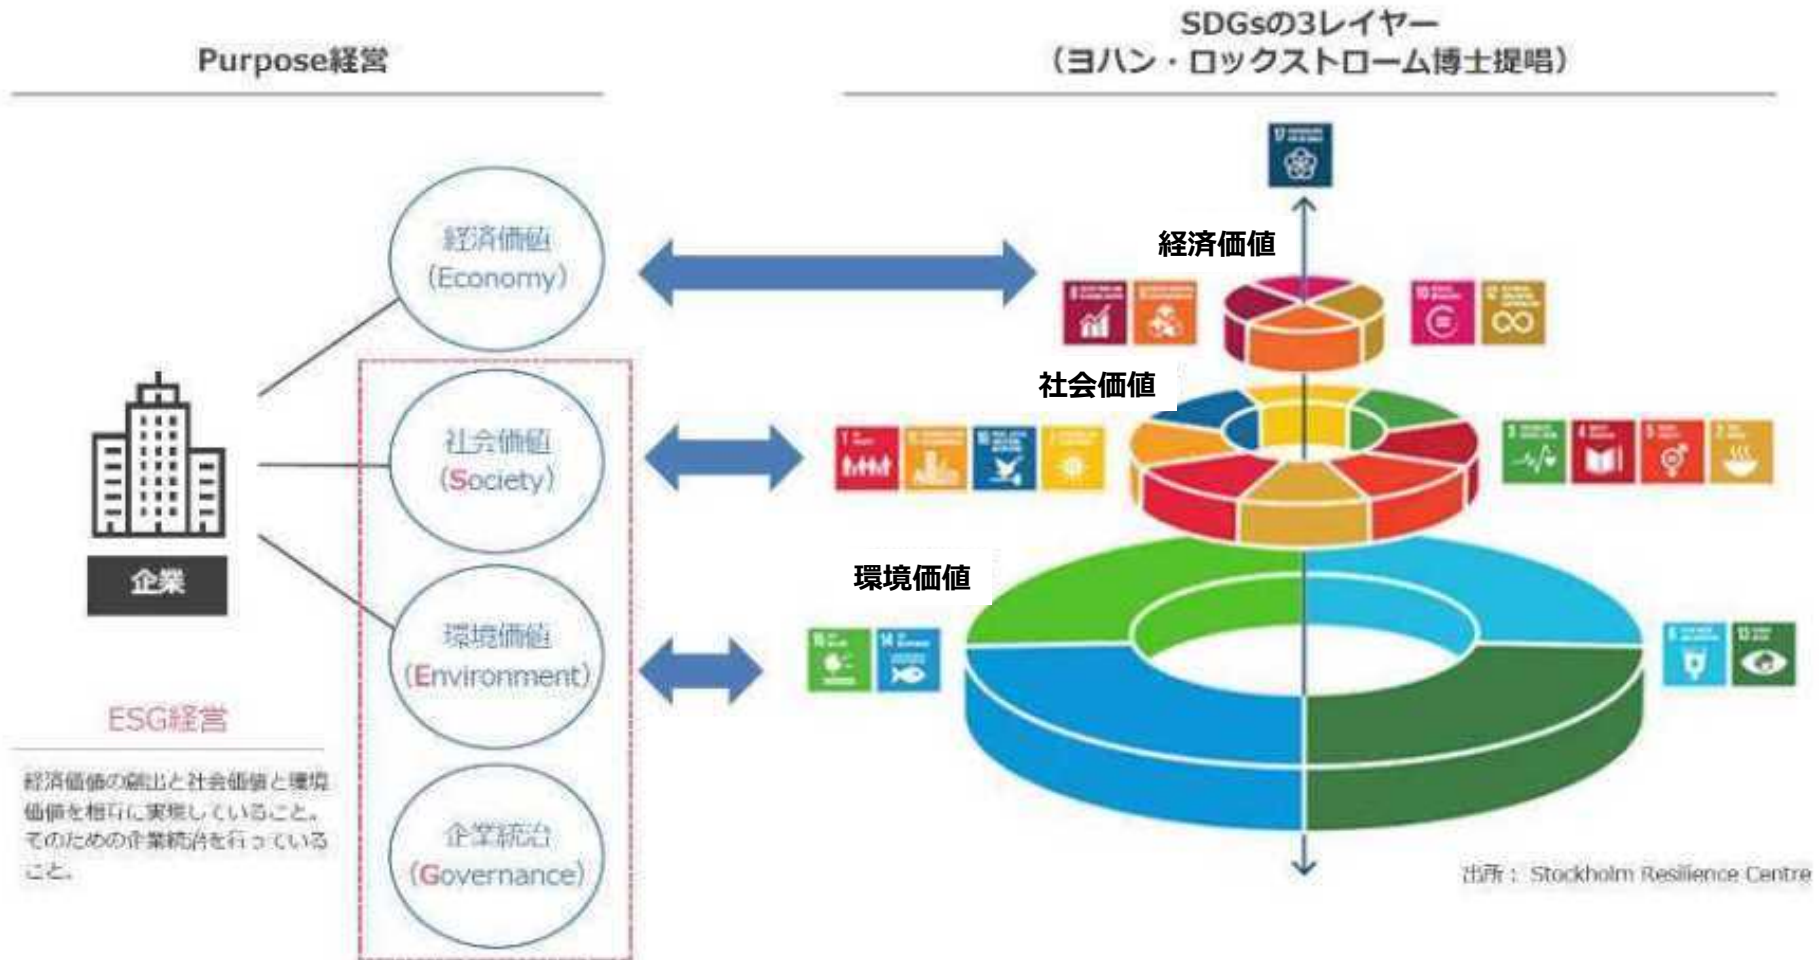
Purpose経営

SDGsの3レイヤー
（ヨハン・ロックストローム博士提唱）

経済価値
(Economy)

社会価値
(Society)

環境価値
(Environment)

企業統治
(Governance)

企業

ESG経営

経済価値の創出と社会価値と環境価値を相互に実現していること。そのための企業統治を行っていること。

経済価値

社会価値

環境価値

出所： Stockholm Resilience Centre